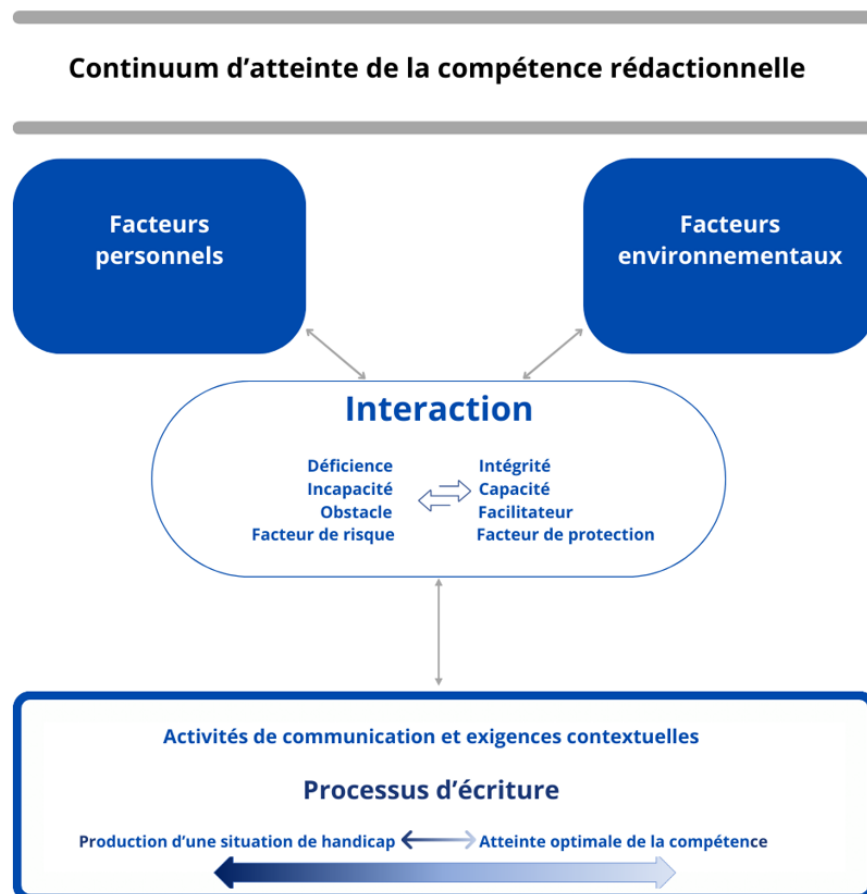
Continuum d'atteinte de la compétence rédactionnelle

Facteurs personnels

Facteurs environnementaux

Interaction

Déficience
Incapacité
Obstacle
Facteur de risque

Intégrité
Capacité
Facilitateur
Facteur de protection

Activités de communication et exigences contextuelles

Processus d'écriture

Production d'une situation de handicap

Atteinte optimale de la compétence